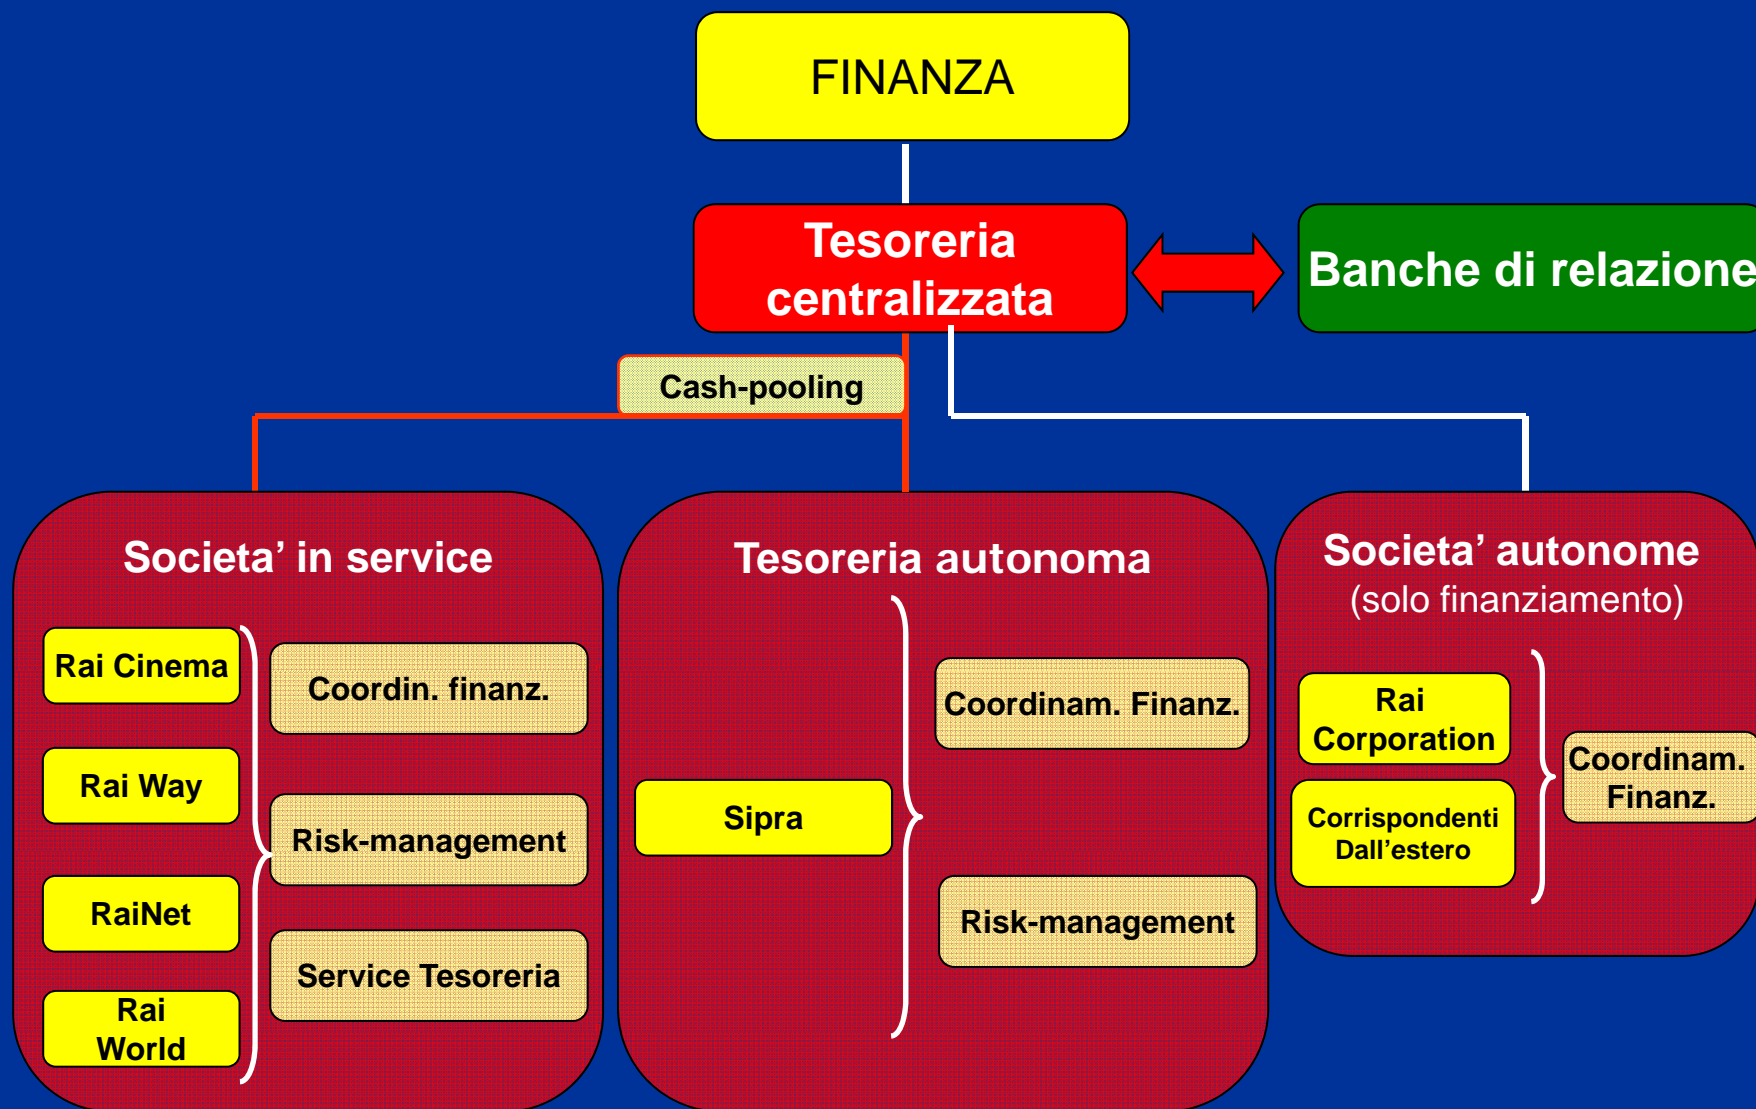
FINANZA

Tesoreria centralizzata

Banche di relazione

Cash-pooling

Societa' in service

Rai Cinema

Rai Way

RaiNet

Rai World

Coordin. finanz.

Risk-management

Service Tesoreria

Tesoreria autonoma

Sipra

Coordinam. Finanz.

Risk-management

Societa' autonome
(solo finanziamento)

Rai Corporation

Corrispondenti Dall'estero

Coordinam. Finanz.